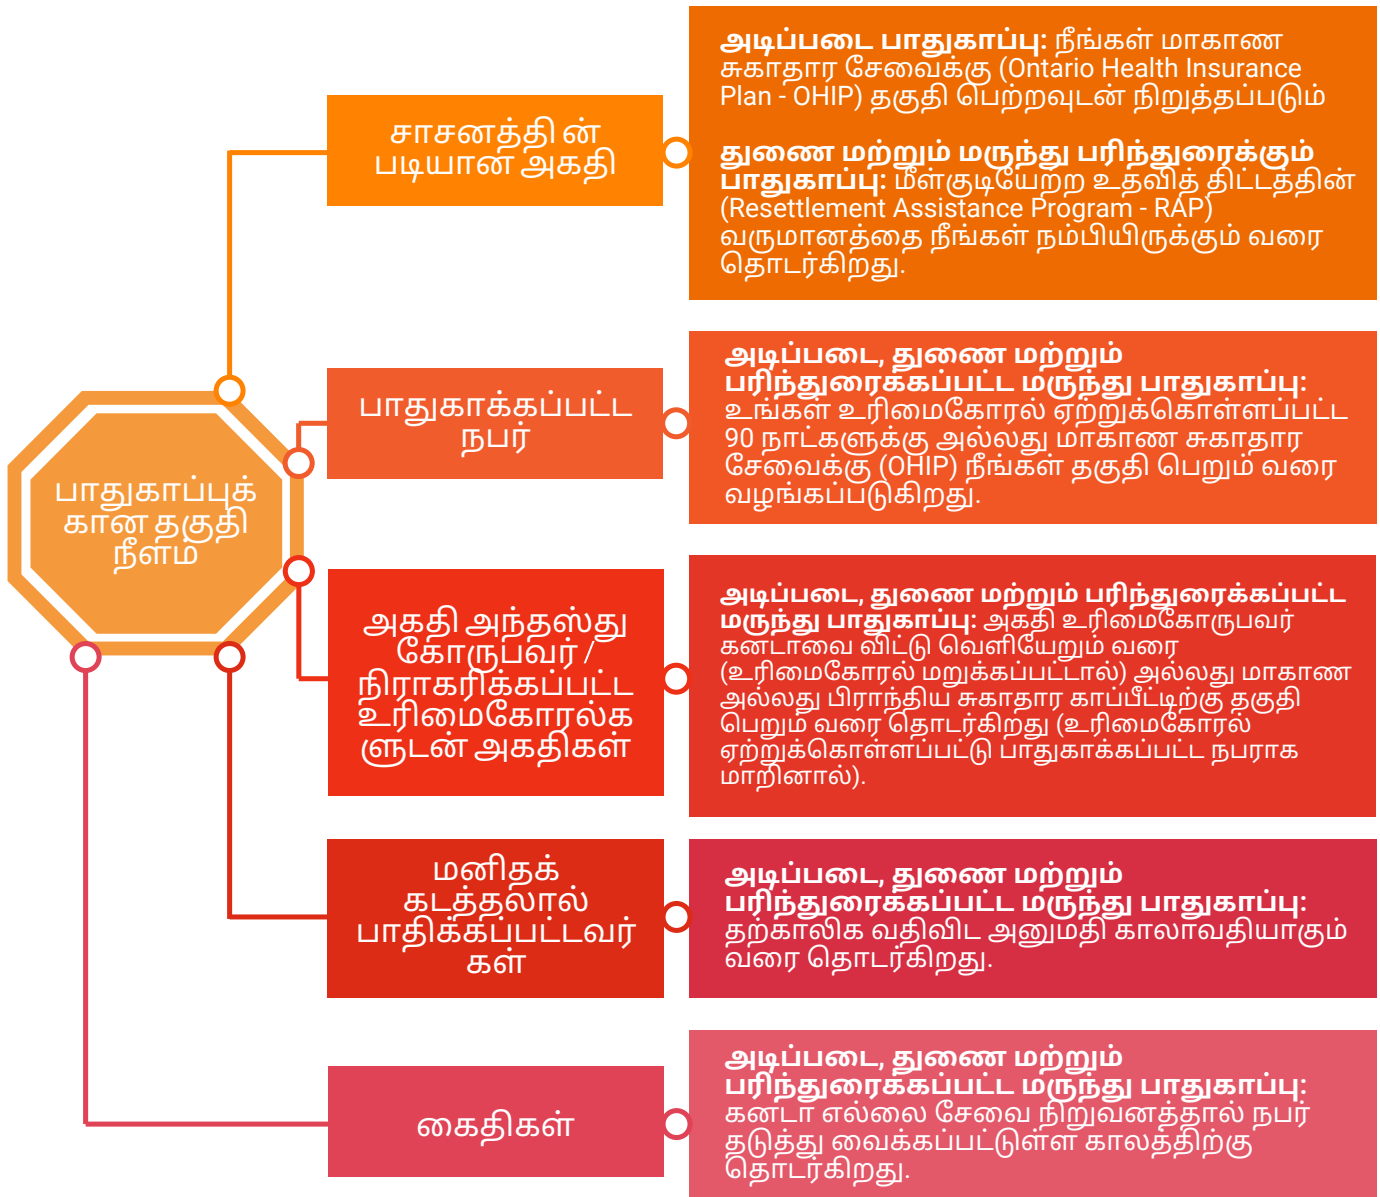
பாதுகாப்புக்கான தகுதி நீளம்

சாசனத்தின் படியான அகதி

**அடிப்படை பாதுகாப்பு:** நீங்கள் மாகாண சுகாதார சேவைக்கு (Ontario Health Insurance Plan - OHIP) தகுதி பெற்றவுடன் நிறுத்தப்படும்

**துணை மற்றும் மருந்து பரிந்துரைக்கும் பாதுகாப்பு:** மீள்குடியேற்ற உதவித் திட்டத்தின் (Resettlement Assistance Program - RAP) வருமானத்தை நீங்கள் நம்பியிருக்கும் வரை தொடர்கிறது.

பாதுகாக்கப்பட்ட நபர்

**அடிப்படை, துணை மற்றும் பரிந்துரைக்கப்பட்ட மருந்து பாதுகாப்பு:** உங்கள் உரிமைகோரல் ஏற்றுக்கொள்ளப்பட்ட 90 நாட்களுக்கு அல்லது மாகாண சுகாதார சேவைக்கு (OHIP) நீங்கள் தகுதி பெறும் வரை வழங்கப்படுகிறது.

அகதி அந்தஸ்து கோருபவர் / நிராகரிக்கப்பட்ட உரிமைகோரல்களுடன் அகதிகள்

**அடிப்படை, துணை மற்றும் பரிந்துரைக்கப்பட்ட மருந்து பாதுகாப்பு:** அகதி உரிமைகோருபவர் கனடாவை விட்டு வெளியேறும் வரை (உரிமைகோரல் மறுக்கப்பட்டால்) அல்லது மாகாண அல்லது பிராந்திய சுகாதார காப்பீட்டிற்கு தகுதி பெறும் வரை தொடர்கிறது (உரிமைகோரல் ஏற்றுக்கொள்ளப்பட்டு பாதுகாக்கப்பட்ட நபராக மாறினால்).

மனிதக் கடத்தலால் பாதிக்கப்பட்டவர்கள்

**அடிப்படை, துணை மற்றும் பரிந்துரைக்கப்பட்ட மருந்து பாதுகாப்பு:** தற்காலிக வதிவிட அனுமதி காலாவதியாகும் வரை தொடர்கிறது.

கைதிகள்

**அடிப்படை, துணை மற்றும் பரிந்துரைக்கப்பட்ட மருந்து பாதுகாப்பு:** கனடா எல்லை சேவை நிறுவனத்தால் நபர் தடுத்து வைக்கப்பட்டுள்ள காலத்திற்கு தொடர்கிறது.